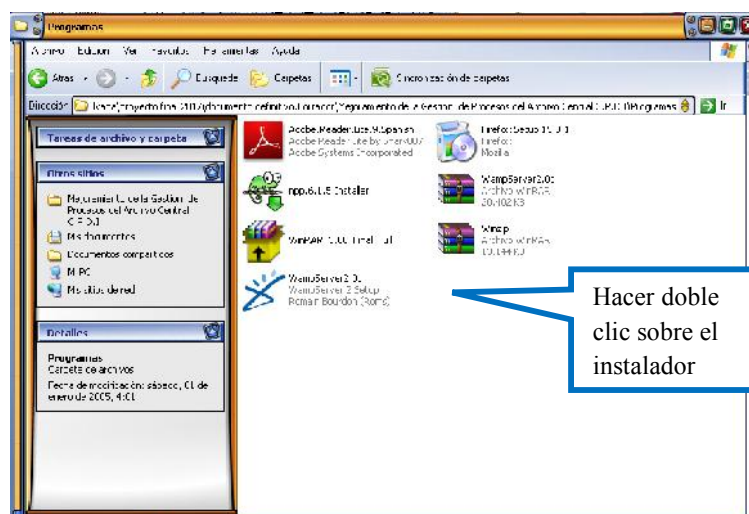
Programas

Archivo Edición Ver Favoritos Herramientas Ayuda

Atrás Búsqueda Carpetas Sincronización de carpetas

Dirección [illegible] Ir

Tareas de archivo y carpeta

Otros sitios

Mapeamiento de la Gestión de Procesos del Archivo Central (CPD)

Mis documentos

Documentos compartidos

Mi PC

Mis sitios de red

Detalles

Programas
Carpeta de archivos

Fecha de modificación: sábado, 01 de enero de 2005, 4:01

Adobe.Reader.Lite.9.Spanish
Adobe Reader Lite by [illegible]
Adobe Systems Incorporated

Firefox Setup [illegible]
Firefox
Mozilla

npp.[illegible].Installer

WampServer2.0c
Archivo WinRAR
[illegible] KB

WinRAR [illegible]

Winzip
Archivo WinRAR
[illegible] KB

WampServer2.0c
WampServer 2 Setup
Romain Bourdon (Romb)

Hacer doble clic sobre el instalador